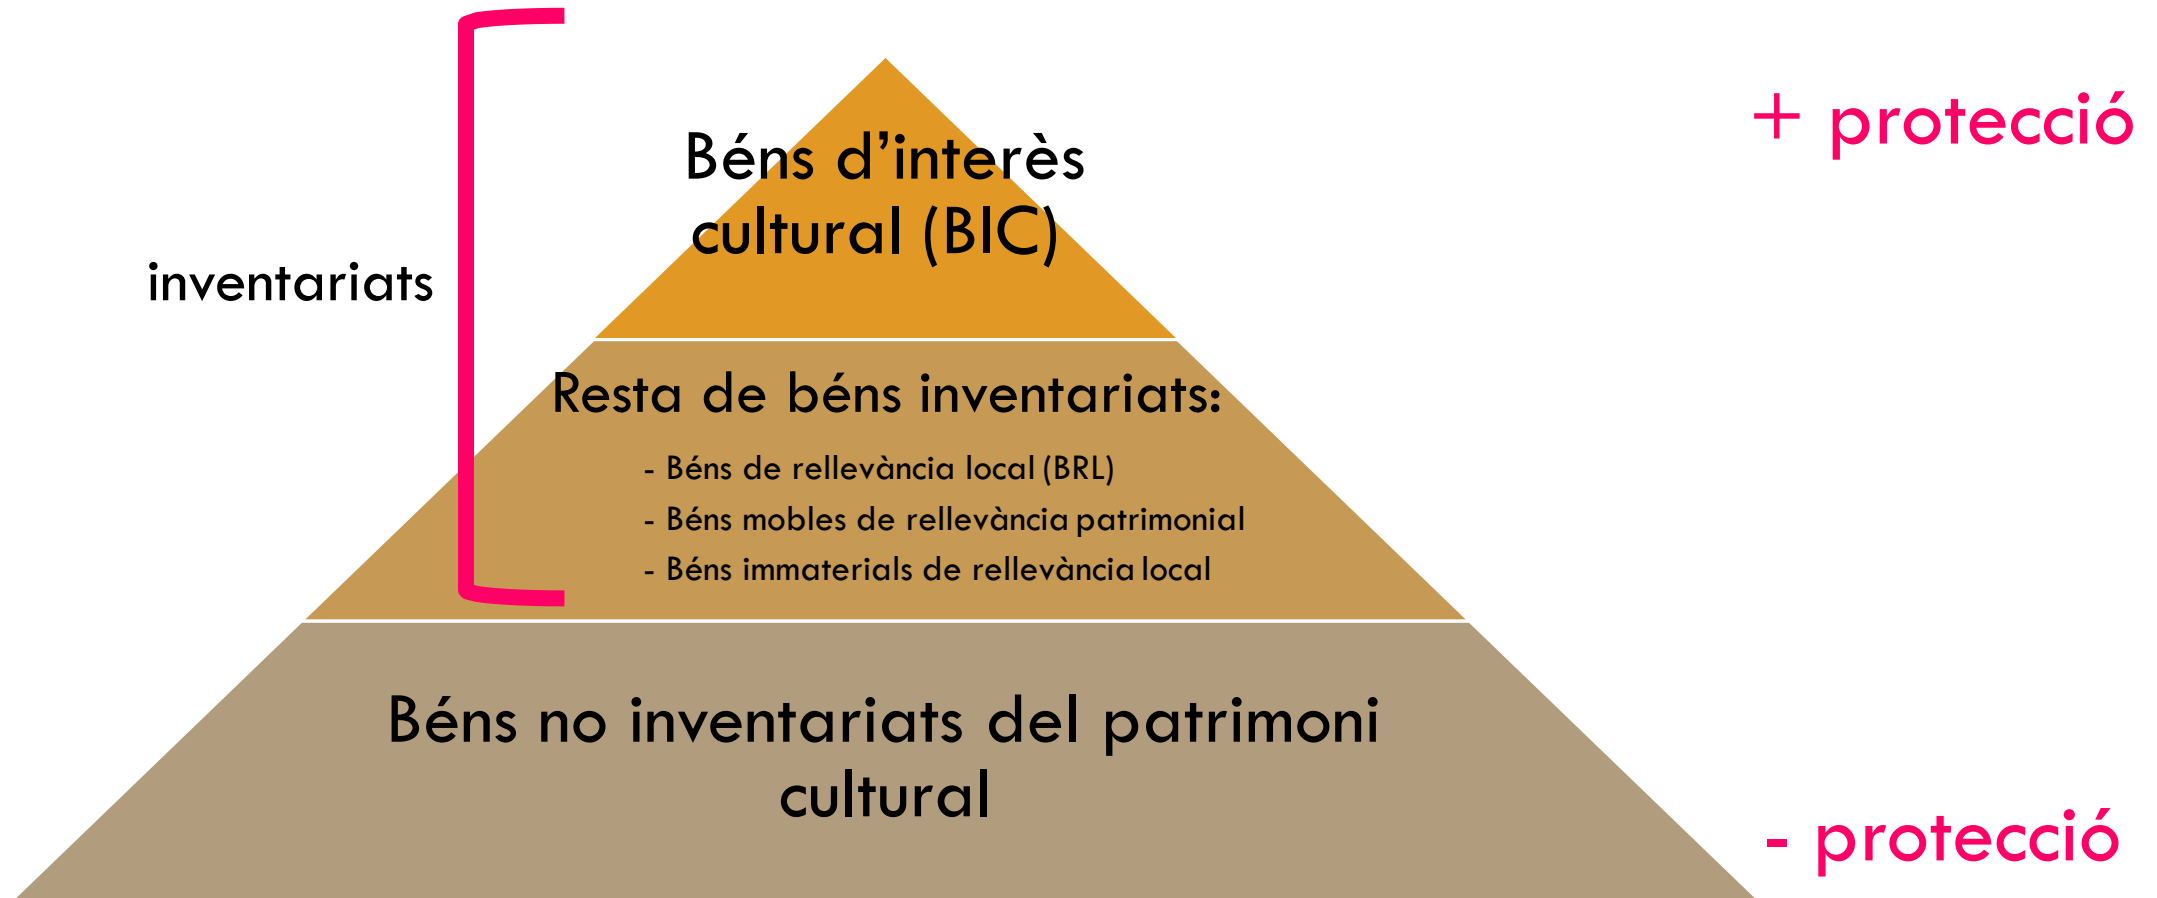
+ protecció

inventariats

Béns d’interès cultural (BIC)

Resta de béns inventariats:

- Béns de rellevància local (BRL)
- Béns mobles de rellevància patrimonial
- Béns immaterials de rellevància local

Béns no inventariats del patrimoni cultural

- protecció